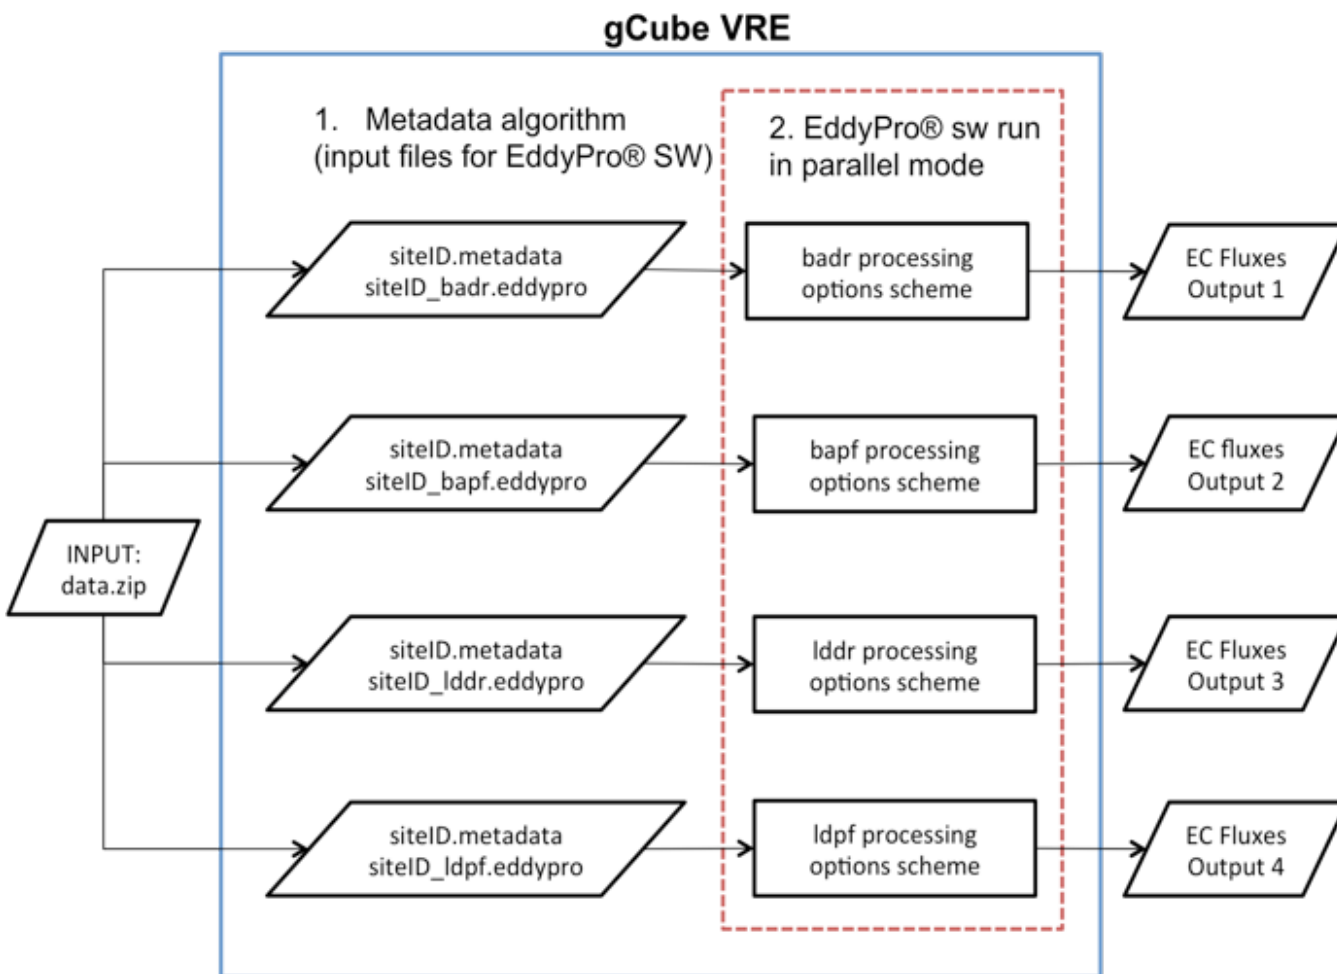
gCube VRE

1. Metadata algorithm (input files for EddyPro® SW)

2. EddyPro® sw run in parallel mode

INPUT: data.zip

siteID.metadata
siteID_badr.eddypro

badr processing options scheme

EC Fluxes Output 1

siteID.metadata
siteID_bapf.eddypro

bapf processing options scheme

EC fluxes Output 2

siteID.metadata
siteID_lddr.eddypro

lddr processing options scheme

EC Fluxes Output 3

siteID.metadata
siteID_ldpf.eddypro

ldpf processing options scheme

EC Fluxes Output 4